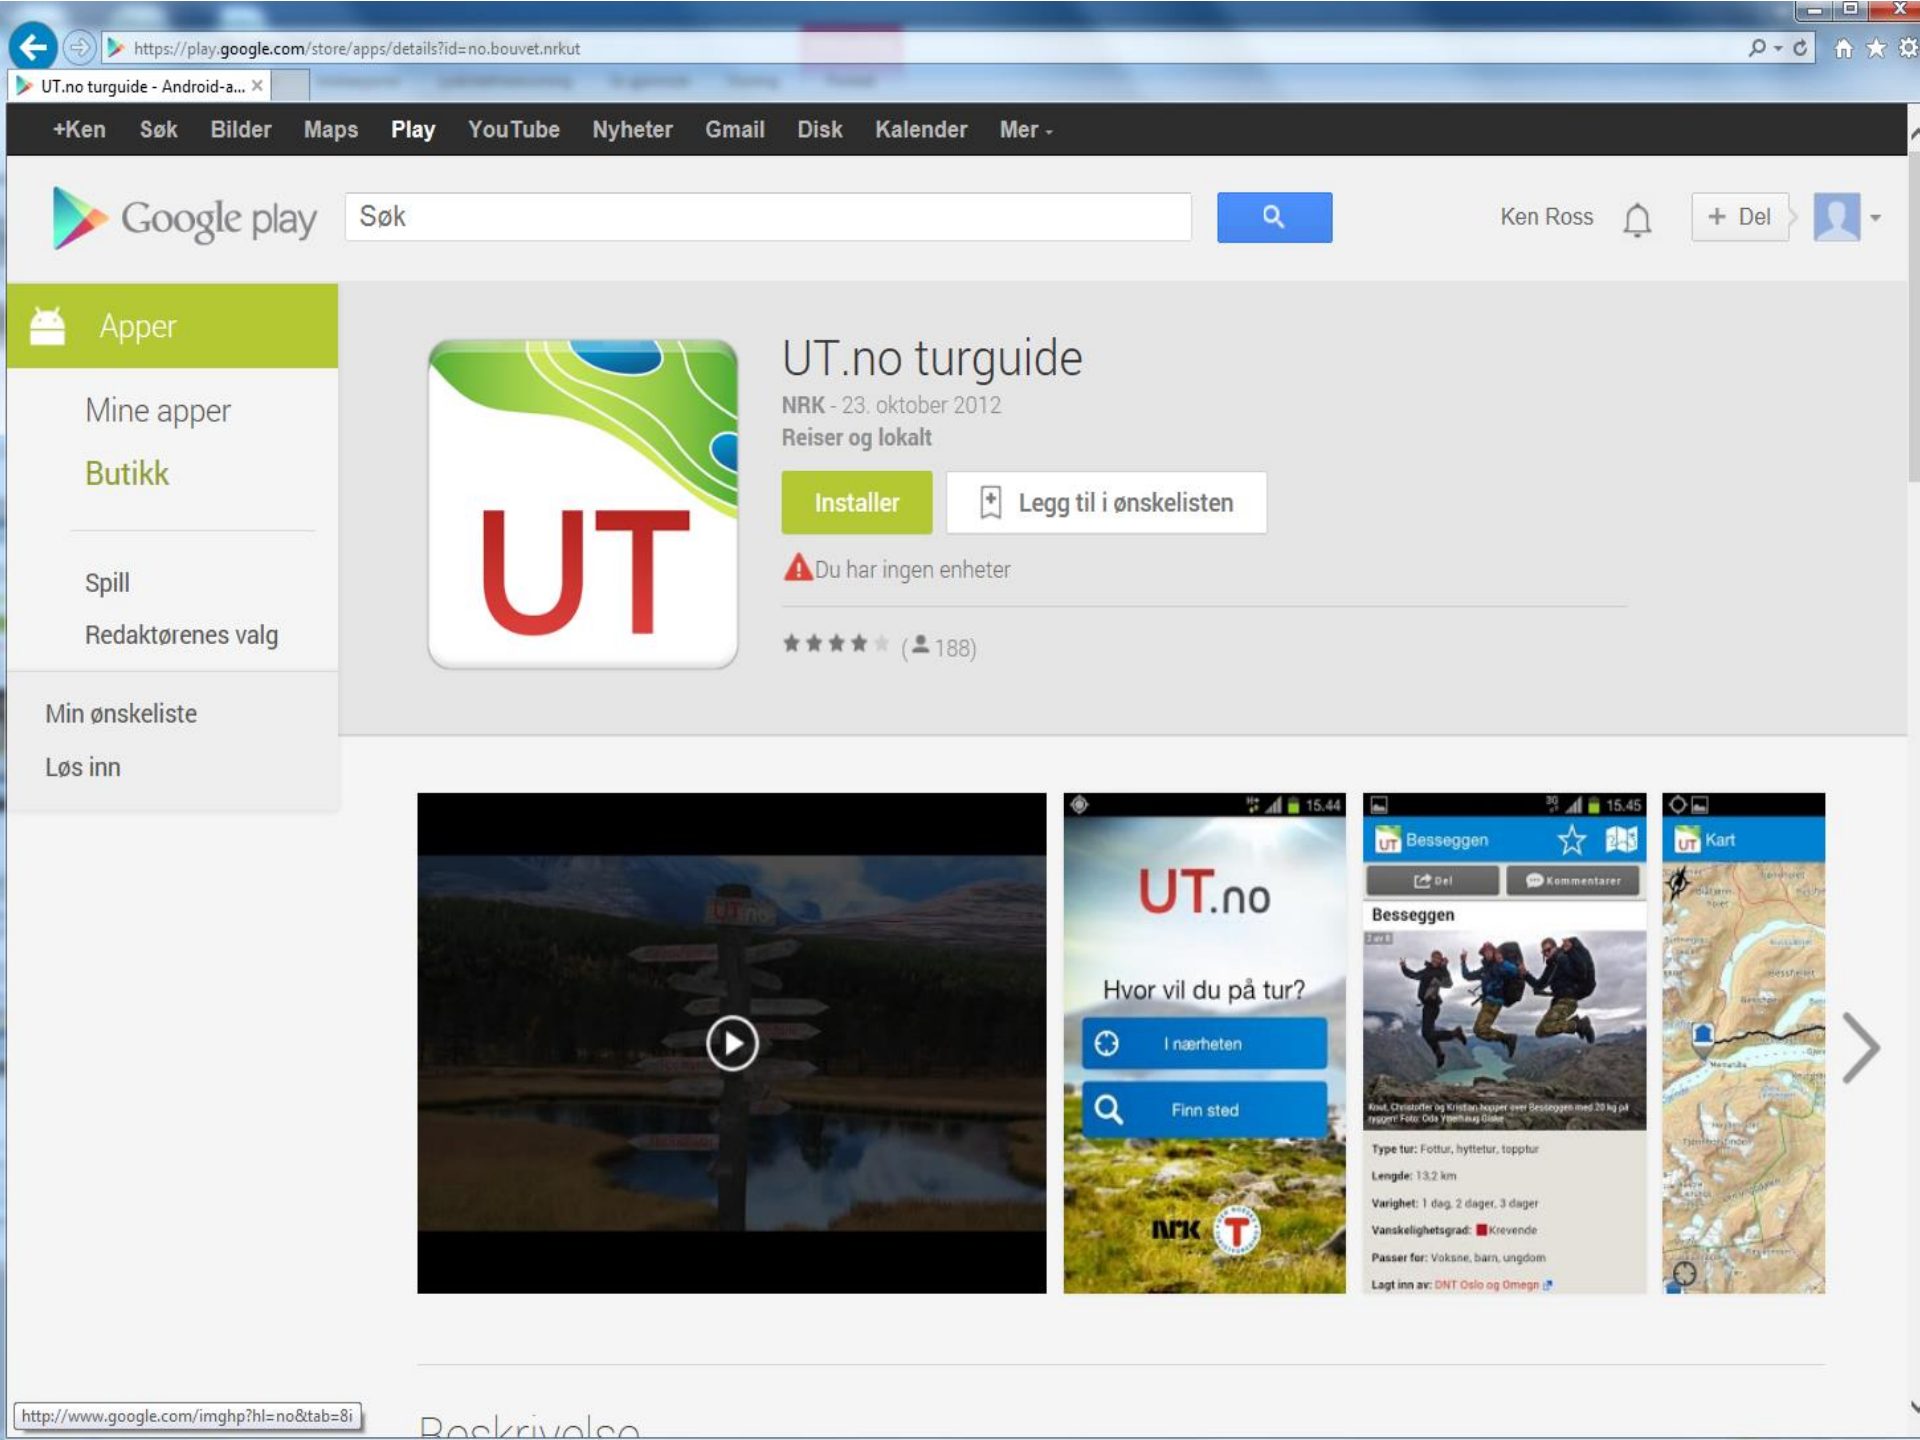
https://play.google.com/store/apps/details?id=no.bouvet.nrkut

UT.no turguide - Android-a...

+Ken Søk Bilder Maps Play YouTube Nyheter Gmail Disk Kalender Mer

Google play

Søk

Ken Ross

+ Del

Apper

Mine apper

Butikk

Spill

Redaktørenes valg

Min ønskeliste

Løs inn

UT.no turguide

NRK - 23. oktober 2012

Reiser og lokalt

Installer

Legg til i ønskelisten

Du har ingen enheter

(188)

UT.no

Hvor vil du på tur?

I nærheten

Finn sted

NRK

T

15.44

15.45

Besseggen

Del

Kommentarer

Besseggen

Type tur: Fottur, hyttetur, topptur

Lengde: 13,2 km

Varighet: 1 dag, 2 dager, 3 dager

Vanskelighetsgrad: Krevende

Passer for: Voksne, barn, ungdom

Lagt inn av: DNT Oslo og Omegn

Kart

http://www.google.com/imghp?hl=no&tab=8i

Beskrivelse